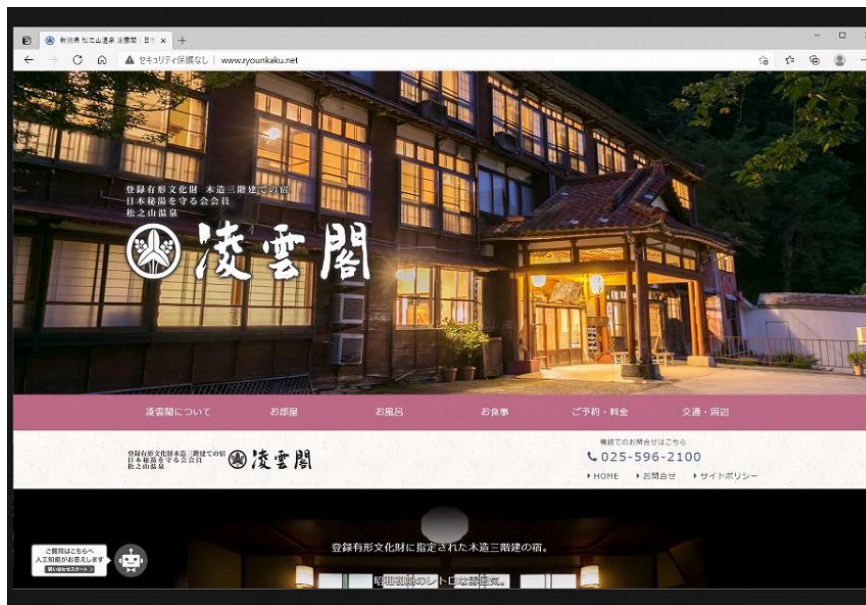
新潟県 松之山温泉 凌雲閣 | 日 ×
セキュリティ保護なし | www.ryounkaku.net

登録有形文化財 木造三階建ての宿
日本秘湯を守る会会員
松之山温泉
凌雲閣

凌雲閣について　お部屋　お風呂　お食事　ご予約・料金　交通・周辺

登録有形文化財木造三階建ての宿
日本秘湯を守る会会員
松之山温泉
凌雲閣

電話でのお問合せはこちら
025-596-2100
HOME　お問合せ　サイトポリシー

登録有形文化財に指定された木造三階建の宿。
昭和初期のレトロな雰囲気。

ご質問はこちらへ
人工知能がお答えします
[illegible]